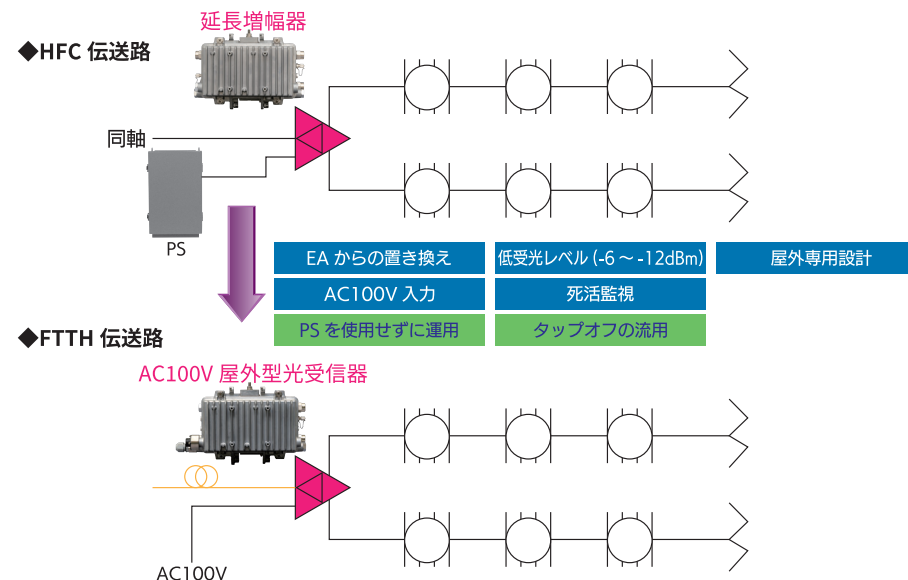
延長増幅器

◆HFC 伝送路

同軸

PS

EA からの置き換え

低受光レベル (-6 ～ -12dBm)

屋外専用設計

AC100V 入力

死活監視

PS を使用せずに運用

タップオフの流用

◆FTTH 伝送路

AC100V 屋外型光受信器

AC100V